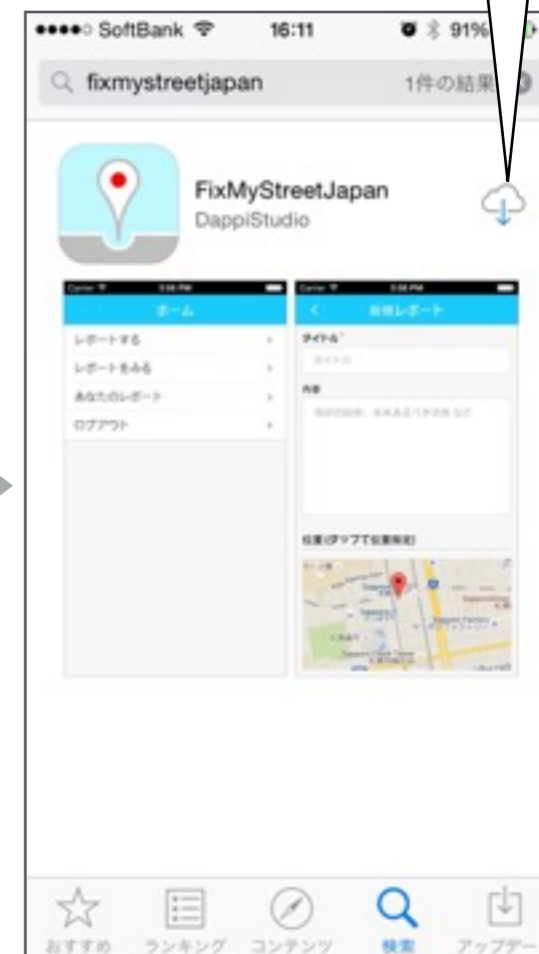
●●●●○ SoftBank 16:11 91%

fixmystreetjapan 1件の結果

FixMyStreetJapan
DappiStudio

ホーム
レポートする
レポートをみる
あなたのレポート
ログアウト

新規レポート
タイトル
内容
位置(タップで位置指定)

おすすめ ランキング コンテンツ 検索 アップデー